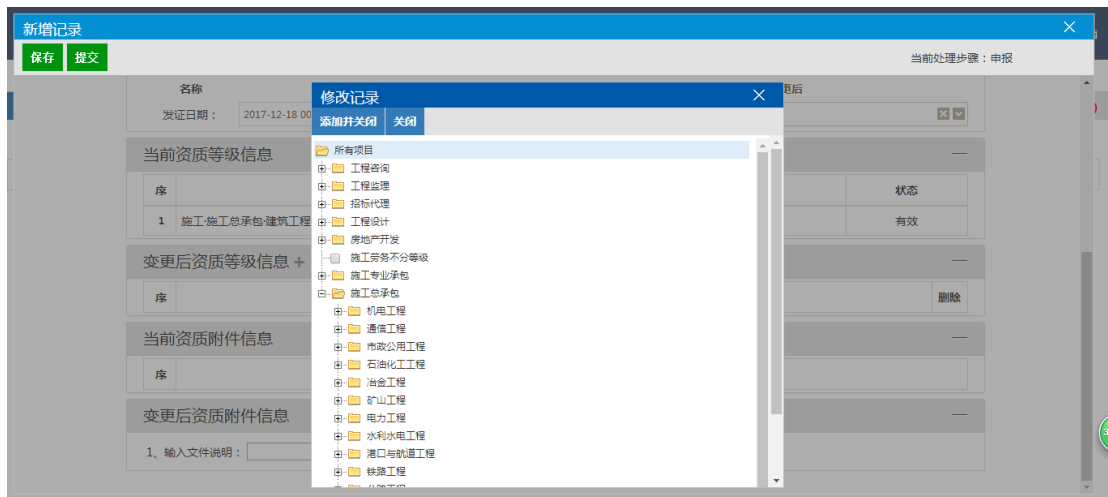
新增记录

保存 提交

当前处理步骤：申报

名称

发证日期： 2017-12-18 00

更后

当前资质等级信息

| 序 | | 状态 |
|---|---|---|
| 1 | 施工-施工总承包-建筑工程 | 有效 |

变更后资质等级信息 +

| 序 | | 删除 |
|---|---|---|

当前资质附件信息

| 序 | |
|---|---|

变更后资质附件信息

1、输入文件说明：

修改记录

添加并关闭 关闭

所有项目
工程咨询
工程监理
招标代理
工程设计
房地产开发
施工劳务不分等级
施工专业承包
施工总承包
机电工程
通信工程
市政公用工程
石油化工工程
冶金工程
矿山工程
电力工程
水利水电工程
港口与航道工程
铁路工程
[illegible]